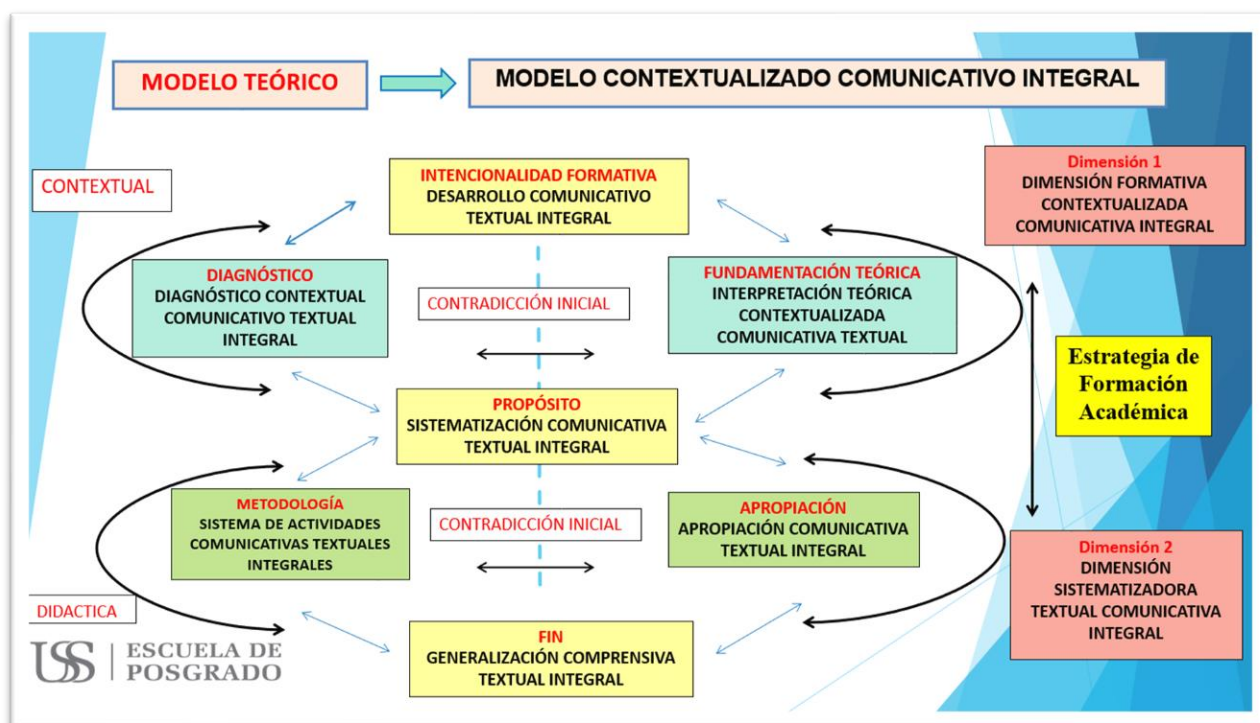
MODELO TEÓRICO

MODELO CONTEXTUALIZADO COMUNICATIVO INTEGRAL

CONTEXTUAL

INTENCIONALIDAD FORMATIVA
DESARROLLO COMUNICATIVO TEXTUAL INTEGRAL

Dimensión 1
DIMENSIÓN FORMATIVA CONTEXTUALIZADA COMUNICATIVA INTEGRAL

DIAGNÓSTICO
DIAGNÓSTICO CONTEXTUAL COMUNICATIVO TEXTUAL INTEGRAL

CONTRADICCIÓN INICIAL

FUNDAMENTACIÓN TEÓRICA
INTERPRETACIÓN TEÓRICA CONTEXTUALIZADA COMUNICATIVA TEXTUAL

Estrategia de Formación Académica

PROPÓSITO
SISTEMATIZACIÓN COMUNICATIVA TEXTUAL INTEGRAL

METODOLOGÍA
SISTEMA DE ACTIVIDADES COMUNICATIVAS TEXTUALES INTEGRALES

CONTRADICCIÓN INICIAL

APROPIACIÓN
APROPIACIÓN COMUNICATIVA TEXTUAL INTEGRAL

Dimensión 2
DIMENSIÓN SISTEMATIZADORA TEXTUAL COMUNICATIVA INTEGRAL

DIDACTICA

USS | ESCUELA DE POSGRADO

FIN
GENERALIZACIÓN COMPRENSIVA TEXTUAL INTEGRAL